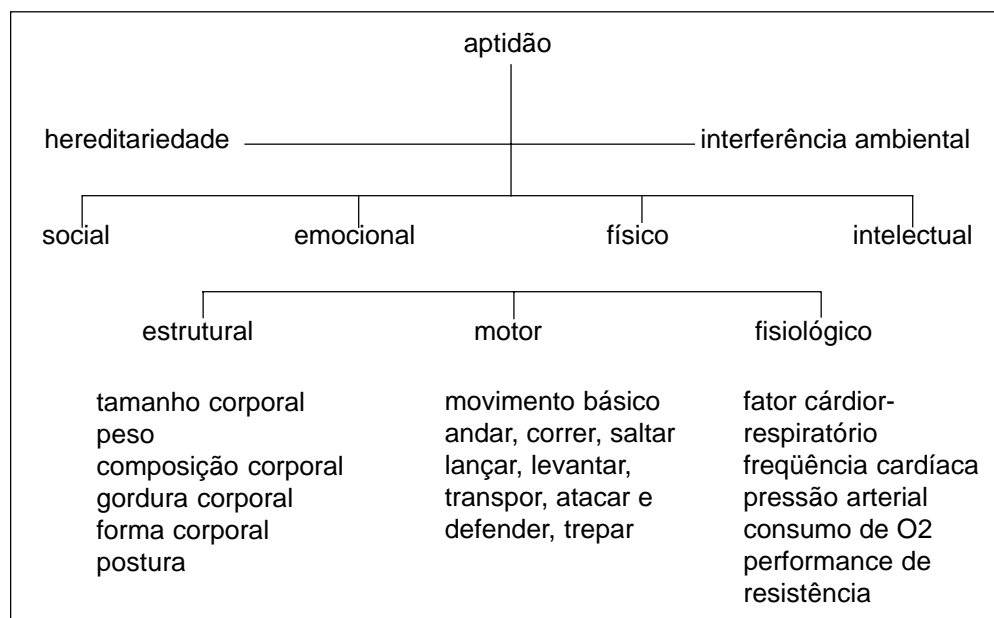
aptidão

hereditariedade

interferência ambiental

social

emocional

físico

intelectual

estrutural

motor

fisiológico

tamanho corporal
peso
composição corporal
gordura corporal
forma corporal
postura

movimento básico
andar, correr, saltar
lançar, levantar,
transpor, atacar e
defender, trepar

fator cárdiorrespiratório
freqüência cardíaca
pressão arterial
consumo de O2
performance de
resistência